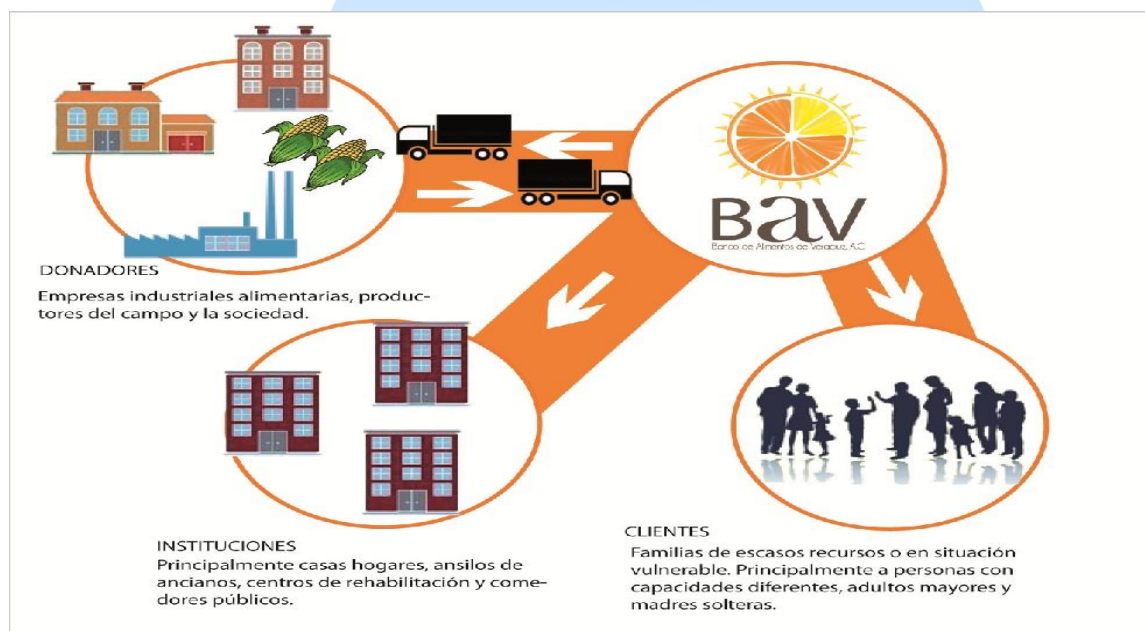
BAV
Banco de Alimentos de Veracruz, A.C.

DONADORES
Empresas industriales alimentarias, productores del campo y la sociedad.

INSTITUCIONES
Principalmente casas hogares, ansilos de ancianos, centros de rehabilitación y comedores públicos.

CLIENTES
Familias de escasos recursos o en situación vulnerable. Principalmente a personas con capacidades diferentes, adultos mayores y madres solteras.